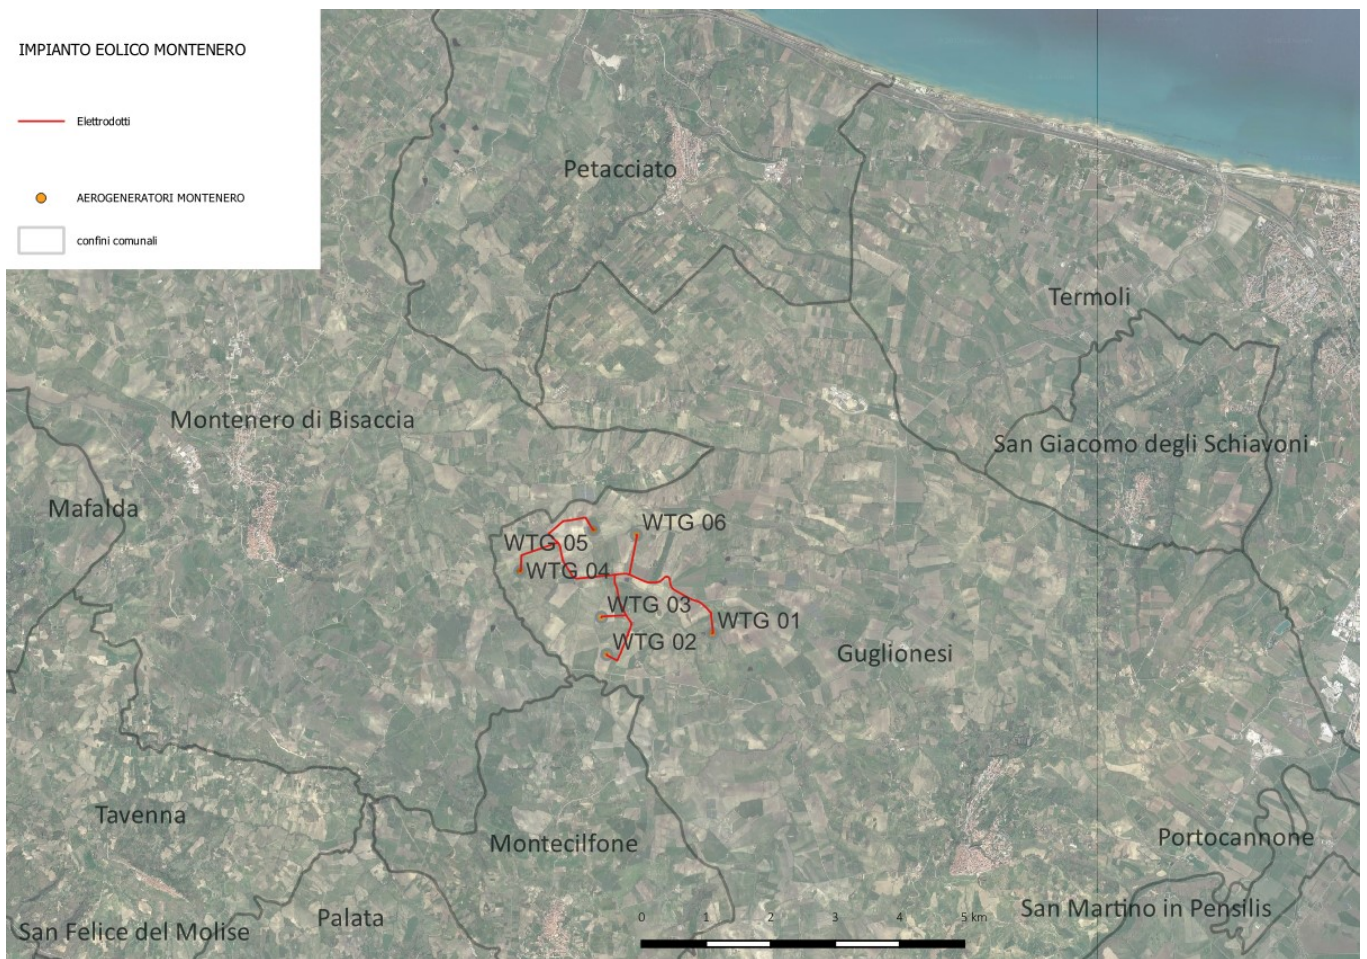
IMPIANTO EOLICO MONTENERO

Elettrodotti

AEROGENERATORI MONTENERO

confini comunali

Petacciato

Termoli

Montenero di Bisaccia

San Giacomo degli Schiavoni

Mafalda

WTG 06

WTG 05

WTG 04

WTG 03

WTG 01

WTG 02

Guglionesi

Tavenna

Montecilfone

Portocannone

0 1 2 3 4 5 km

San Martino in Pensilis

Palata

San Felice del Molise